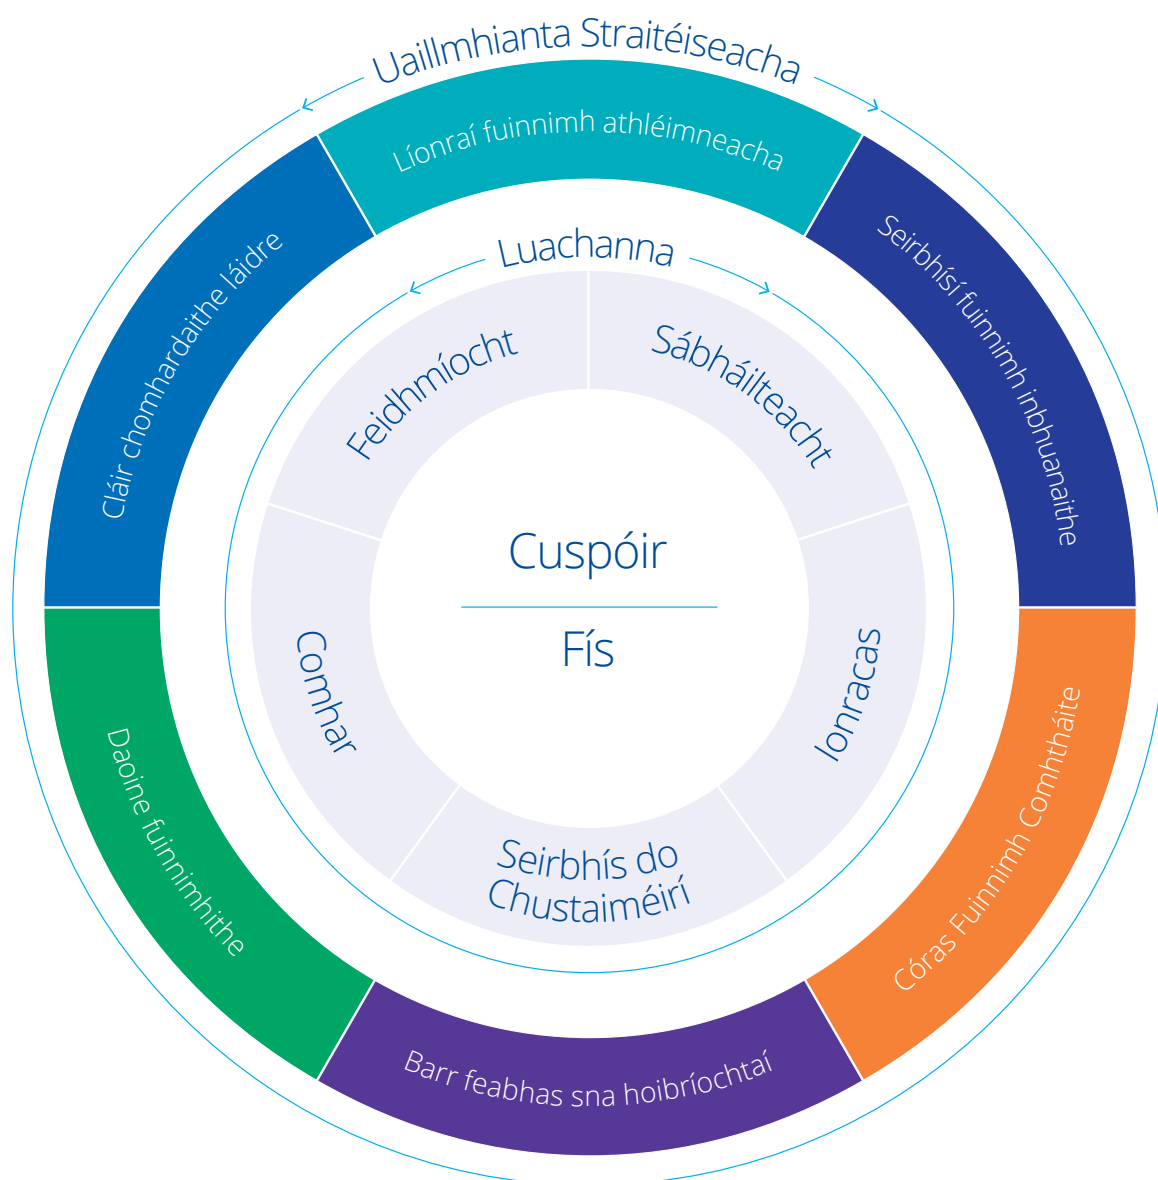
Uaillmhianta Straitéiseacha

Líonraí fuinnimh athléimneacha

Seirbhísí fuinnimh inbhuanaithe

Córas Fuinnimh Comhtháite

Barr feabhas sna hoibríochtaí

Daoine fuinnimhithe

Cláir chomhardaithe láidre

Luachanna

Feidhmíocht

Sábháilteacht

Ionracas

Seirbhís do Chustaiméirí

Comhar

Cuspóir

Fís